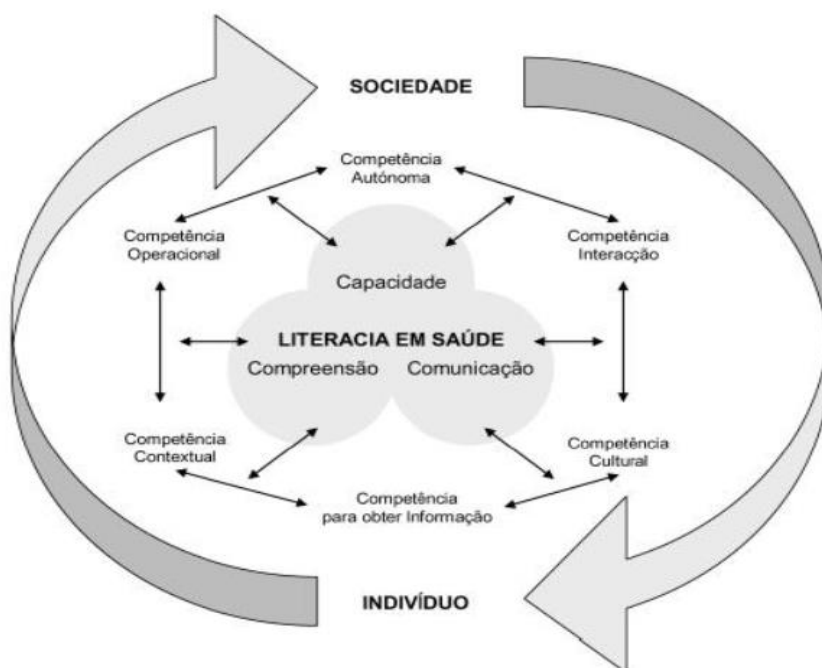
SOCIEDADE

Competência Autónoma

Competência Operacional

Competência Interacção

Capacidade

LITERACIA EM SAÚDE

Compreensão

Comunicação

Competência Contextual

Competência Cultural

Competência para obter Informação

INDIVÍDUO